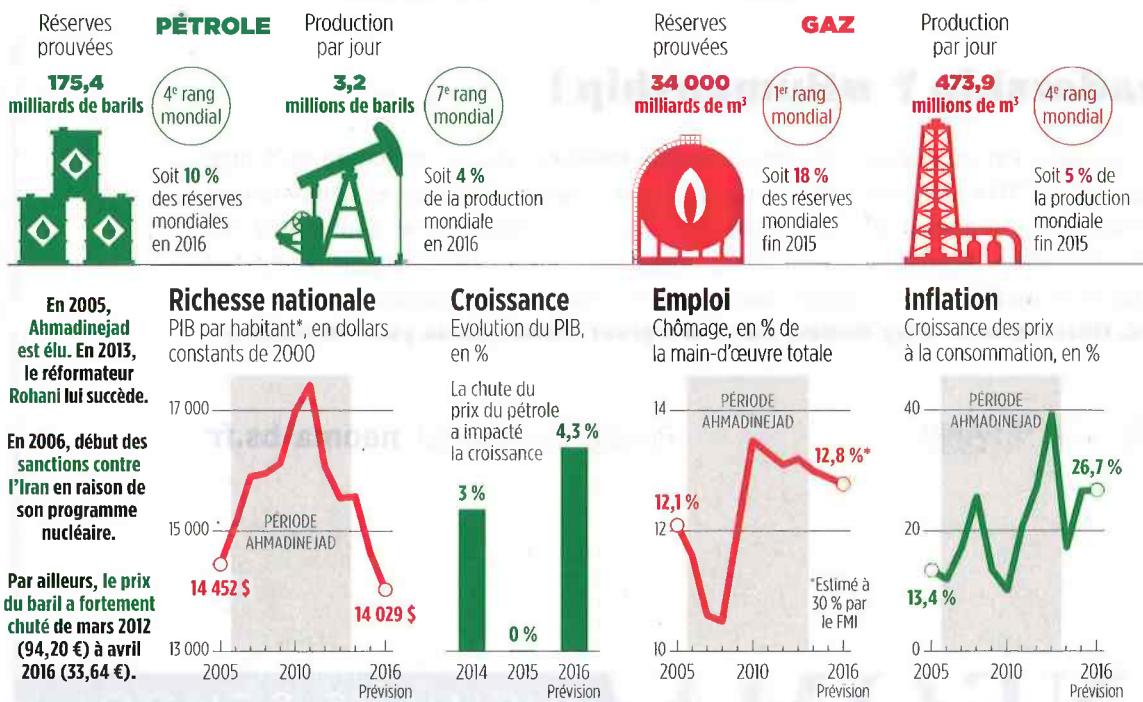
Réserves prouvées

PÉTROLE

Production par jour

175,4 milliards de barils

4e rang mondial

Soit 10 % des réserves mondiales en 2016

3,2 millions de barils

7e rang mondial

Soit 4 % de la production mondiale en 2016

Réserves prouvées

GAZ

Production par jour

34 000 milliards de m³

1er rang mondial

Soit 18 % des réserves mondiales fin 2015

473,9 millions de m³

4e rang mondial

Soit 5 % de la production mondiale fin 2015

En 2005, Ahmadinejad est élu. En 2013, le réformateur Rohani lui succède.

En 2006, début des sanctions contre l'Iran en raison de son programme nucléaire.

Par ailleurs, le prix du baril a fortement chuté de mars 2012 (94,20 €) à avril 2016 (33,64 €).

Richesse nationale
PIB par habitant*, en dollars constants de 2000

17 000
15 000
13 000
PÉRIODE AHMADINEJAD
14 452 $
14 029 $
2005 2010 2016 Prévision

Croissance
Evolution du PIB, en %

La chute du prix du pétrole a impacté la croissance

3 %
0 %
4,3 %
2014 2015 2016 Prévision

Emploi
Chômage, en % de la main-d'œuvre totale

14
12
10
PÉRIODE AHMADINEJAD
12,1 %
12,8 %*
*Estimé à 30 % par le FMI
2005 2010 2016 Prévision

Inflation
Croissance des prix à la consommation, en %

40
20
0
PÉRIODE AHMADINEJAD
13,4 %
26,7 %
2005 2010 2016 Prévision